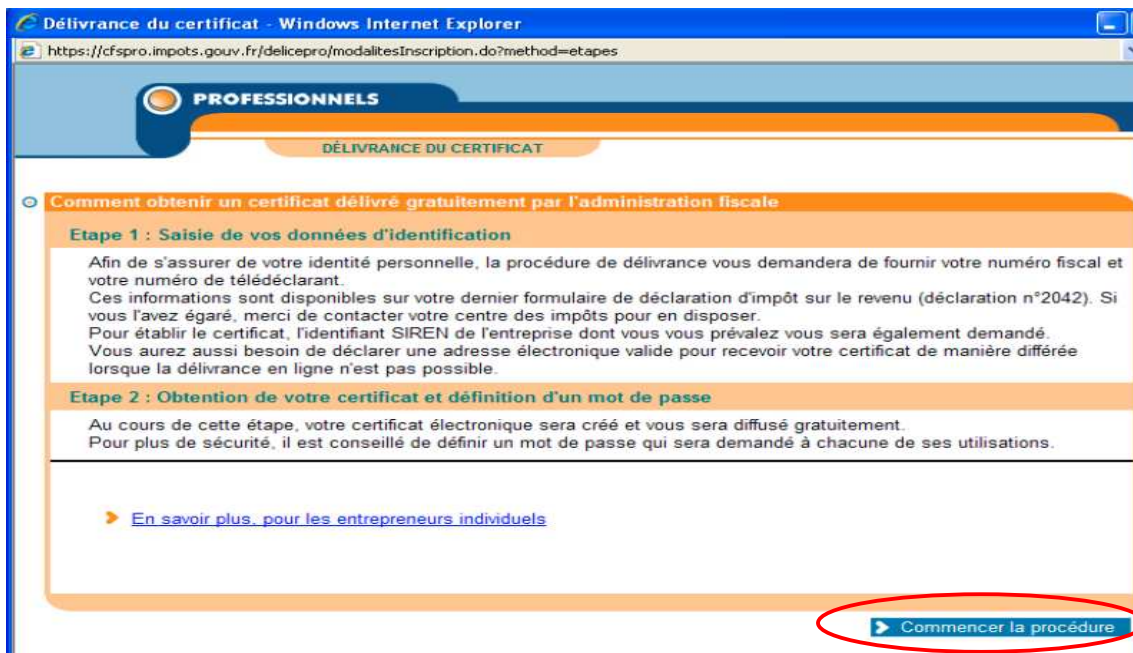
Délivrance du certificat - Windows Internet Explorer

https://cfspro.impots.gouv.fr/delicepro/modalitesInscription.do?method=etapes

PROFESSIONNELS

DÉLIVRANCE DU CERTIFICAT

Comment obtenir un certificat délivré gratuitement par l'administration fiscale

Etape 1 : Saisie de vos données d'identification

Afin de s'assurer de votre identité personnelle, la procédure de délivrance vous demandera de fournir votre numéro fiscal et votre numéro de télédéclarant.
Ces informations sont disponibles sur votre dernier formulaire de déclaration d'impôt sur le revenu (déclaration n°2042). Si vous l'avez égaré, merci de contacter votre centre des impôts pour en disposer.
Pour établir le certificat, l'identifiant SIREN de l'entreprise dont vous vous prévalez vous sera également demandé.
Vous aurez aussi besoin de déclarer une adresse électronique valide pour recevoir votre certificat de manière différée lorsque la délivrance en ligne n'est pas possible.

Etape 2 : Obtention de votre certificat et définition d'un mot de passe

Au cours de cette étape, votre certificat électronique sera créé et vous sera diffusé gratuitement.
Pour plus de sécurité, il est conseillé de définir un mot de passe qui sera demandé à chacune de ses utilisations.

En savoir plus, pour les entrepreneurs individuels

Commencer la procédure